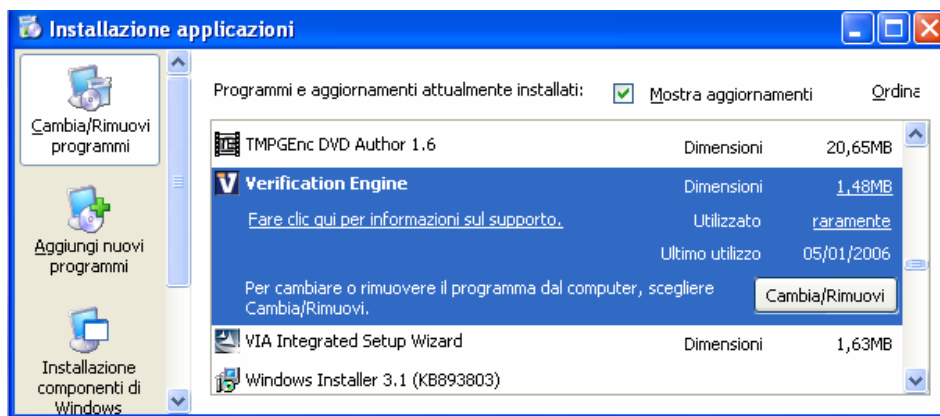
Installazione applicazioni

Cambia/Rimuovi programmi

Aggiungi nuovi programmi

Installazione componenti di Windows

Programmi e aggiornamenti attualmente installati:

Mostra aggiornamenti

Ordina

TMPGEnc DVD Author 1.6 Dimensioni 20,65MB

Verification Engine Dimensioni 1,48MB

Fare clic qui per informazioni sul supporto. Utilizzato raramente

Ultimo utilizzo 05/01/2006

Per cambiare o rimuovere il programma dal computer, scegliere Cambia/Rimuovi.

Cambia/Rimuovi

VIA Integrated Setup Wizard Dimensioni 1,63MB

Windows Installer 3.1 (KB893803)